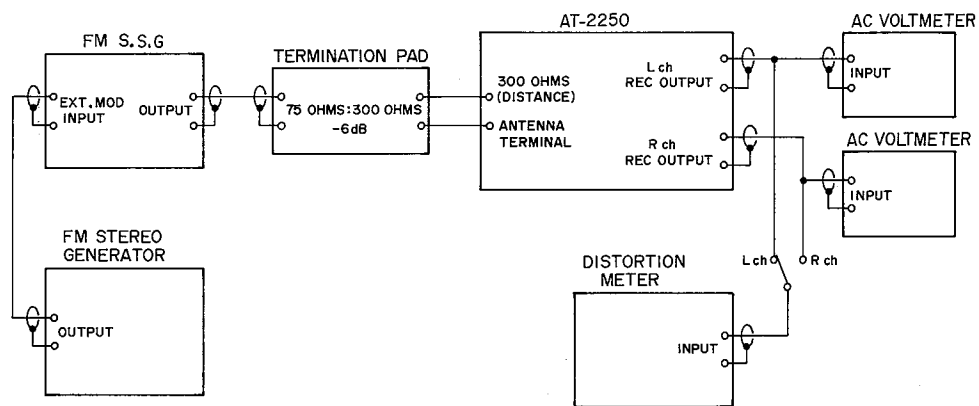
FM S.S.G
EXT. MOD INPUT
OUTPUT
TERMINATION PAD
75 OHMS:300 OHMS
-6dB
AT-2250
300 OHMS (DISTANCE)
ANTENNA TERMINAL
L ch REC OUTPUT
R ch REC OUTPUT
AC VOLTMETER
INPUT
AC VOLTMETER
INPUT
FM STEREO GENERATOR
OUTPUT
DISTORTION METER
INPUT
L ch
R ch